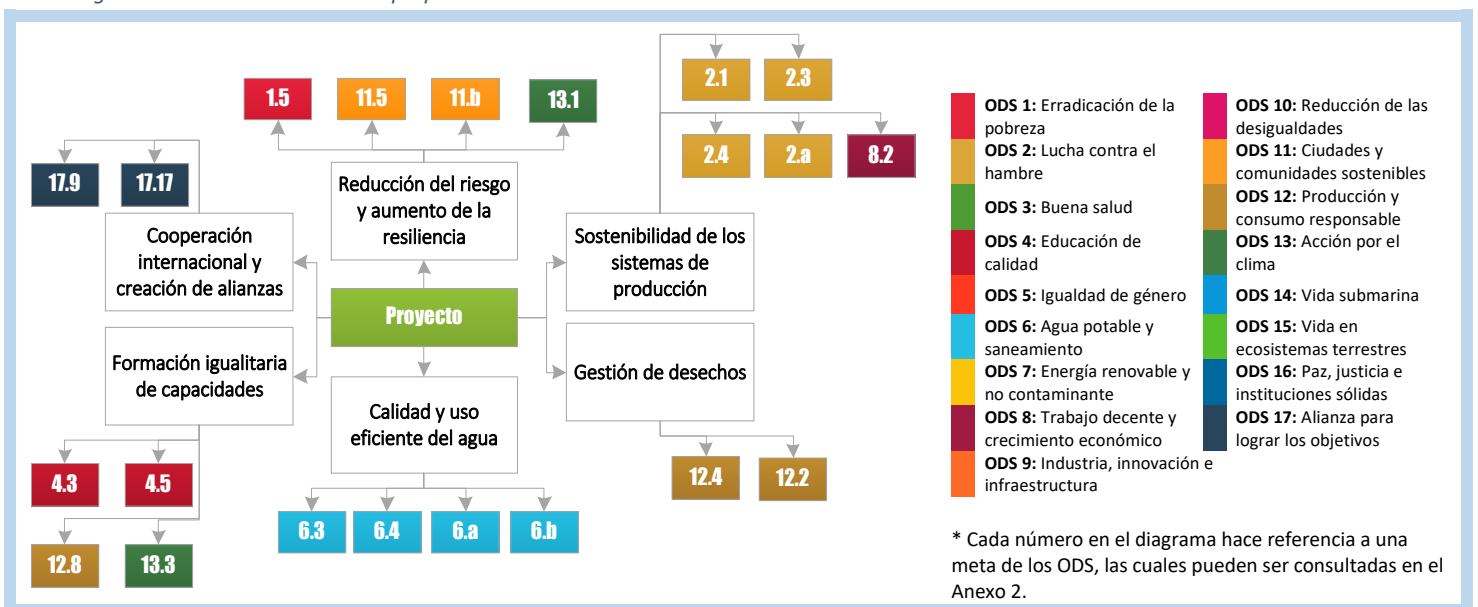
1.5
11.5
11.b
13.1
2.1
2.3
2.4
2.a
8.2
17.9
17.17
Reducción del riesgo y aumento de la resiliencia
Cooperación internacional y creación de alianzas
Sostenibilidad de los sistemas de producción
Proyecto
Formación igualitaria de capacidades
Gestión de desechos
Calidad y uso eficiente del agua
4.3
4.5
12.4
12.2
12.8
13.3
6.3
6.4
6.a
6.b

**ODS 1:** Erradicación de la pobreza
**ODS 2:** Lucha contra el hambre
**ODS 3:** Buena salud
**ODS 4:** Educación de calidad
**ODS 5:** Igualdad de género
**ODS 6:** Agua potable y saneamiento
**ODS 7:** Energía renovable y no contaminante
**ODS 8:** Trabajo decente y crecimiento económico
**ODS 9:** Industria, innovación e infraestructura
**ODS 10:** Reducción de las desigualdades
**ODS 11:** Ciudades y comunidades sostenibles
**ODS 12:** Producción y consumo responsable
**ODS 13:** Acción por el clima
**ODS 14:** Vida submarina
**ODS 15:** Vida en ecosistemas terrestres
**ODS 16:** Paz, justicia e instituciones sólidas
**ODS 17:** Alianza para lograr los objetivos

* Cada número en el diagrama hace referencia a una meta de los ODS, las cuales pueden ser consultadas en el Anexo 2.